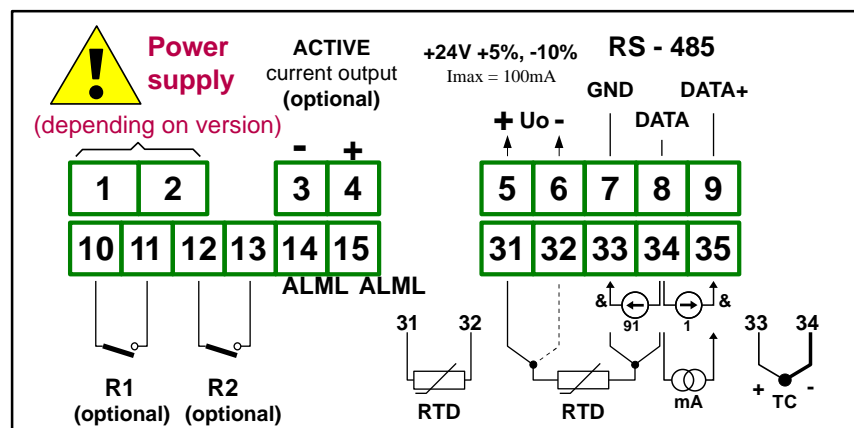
Power supply
(depending on version)

ACTIVE
current output
(optional)

+24V +5%, -10%
Imax = 100mA

RS - 485

GND
DATA
DATA+

- +

+ Uo -

1 2 3 4 5 6 7 8 9

10 11 12 13 14 15 31 32 33 34 35

ALML ALML

& 91 1 &

31 32

33 34

R1
(optional)

R2
(optional)

RTD

RTD

mA

+ TC -